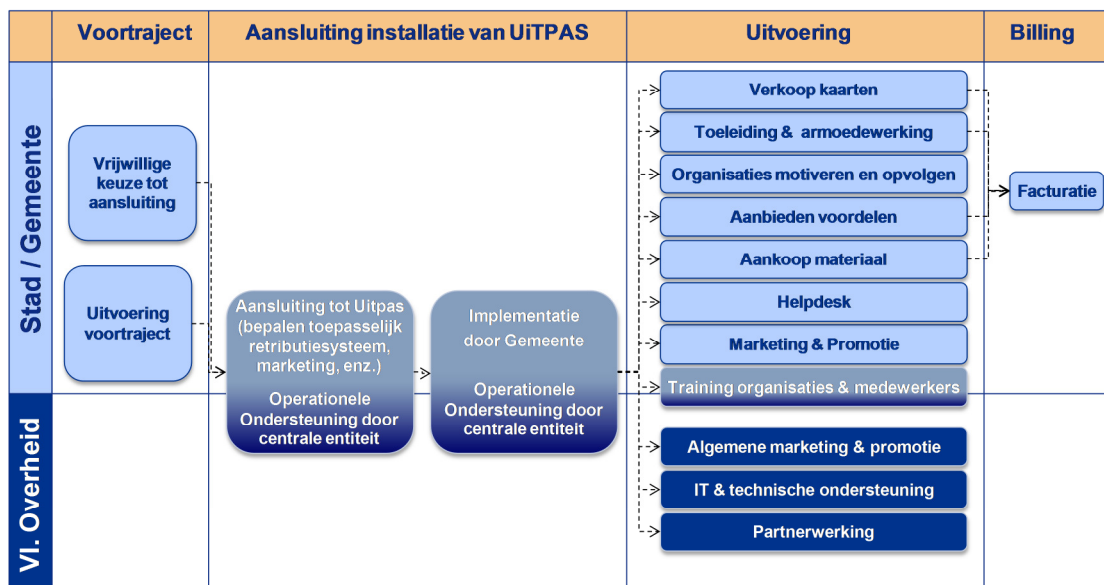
Voortraject

Aansluiting installatie van UiTPAS

Uitvoering

Billing

Stad / Gemeente

Vl. Overheid

Vrijwillige keuze tot aansluiting

Uitvoering voortraject

Aansluiting tot Uitpas (bepalen toepasselijk retributiesysteem, marketing, enz.)

Operationele Ondersteuning door centrale entiteit

Implementatie door Gemeente

Operationele Ondersteuning door centrale entiteit

Verkoop kaarten

Toeleiding & armoedewerking

Organisaties motiveren en opvolgen

Aanbieden voordelen

Aankoop materiaal

Helpdesk

Marketing & Promotie

Training organisaties & medewerkers

Algemene marketing & promotie

IT & technische ondersteuning

Partnerwerking

Facturatie